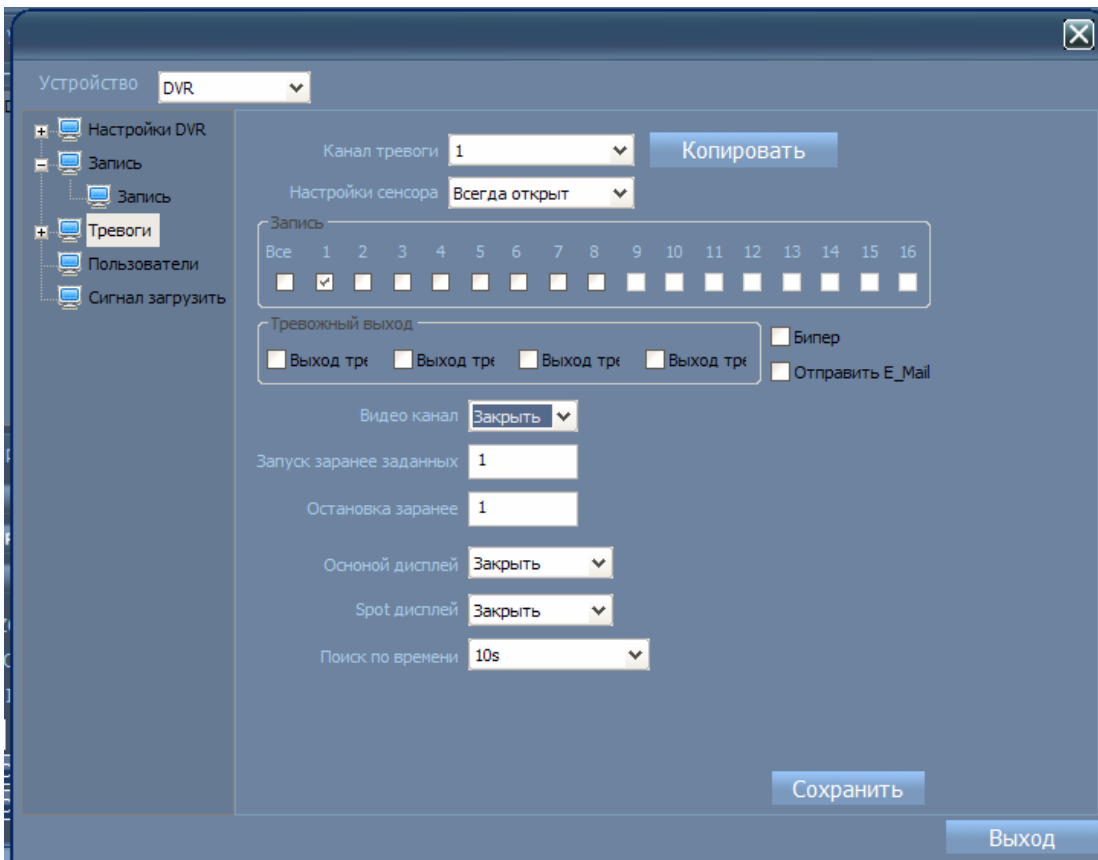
Устройство DVR

Настройки DVR
Запись
Запись
Тревоги
Пользователи
Сигнал загрузить

Канал тревоги 1
Копировать
Настройки сенсора Всегда открыт

Запись
Все 1 2 3 4 5 6 7 8 9 10 11 12 13 14 15 16

Тревожный выход
Выход тре Выход тре Выход тре Выход тре
Бипер
Отправить E_Mail

Видео канал Закрыть
Запуск заранее заданных 1
Остановка заранее 1
Осноной дисплей Закрыть
Spot дисплей Закрыть
Поиск по времени 10s

Сохранить
Выход